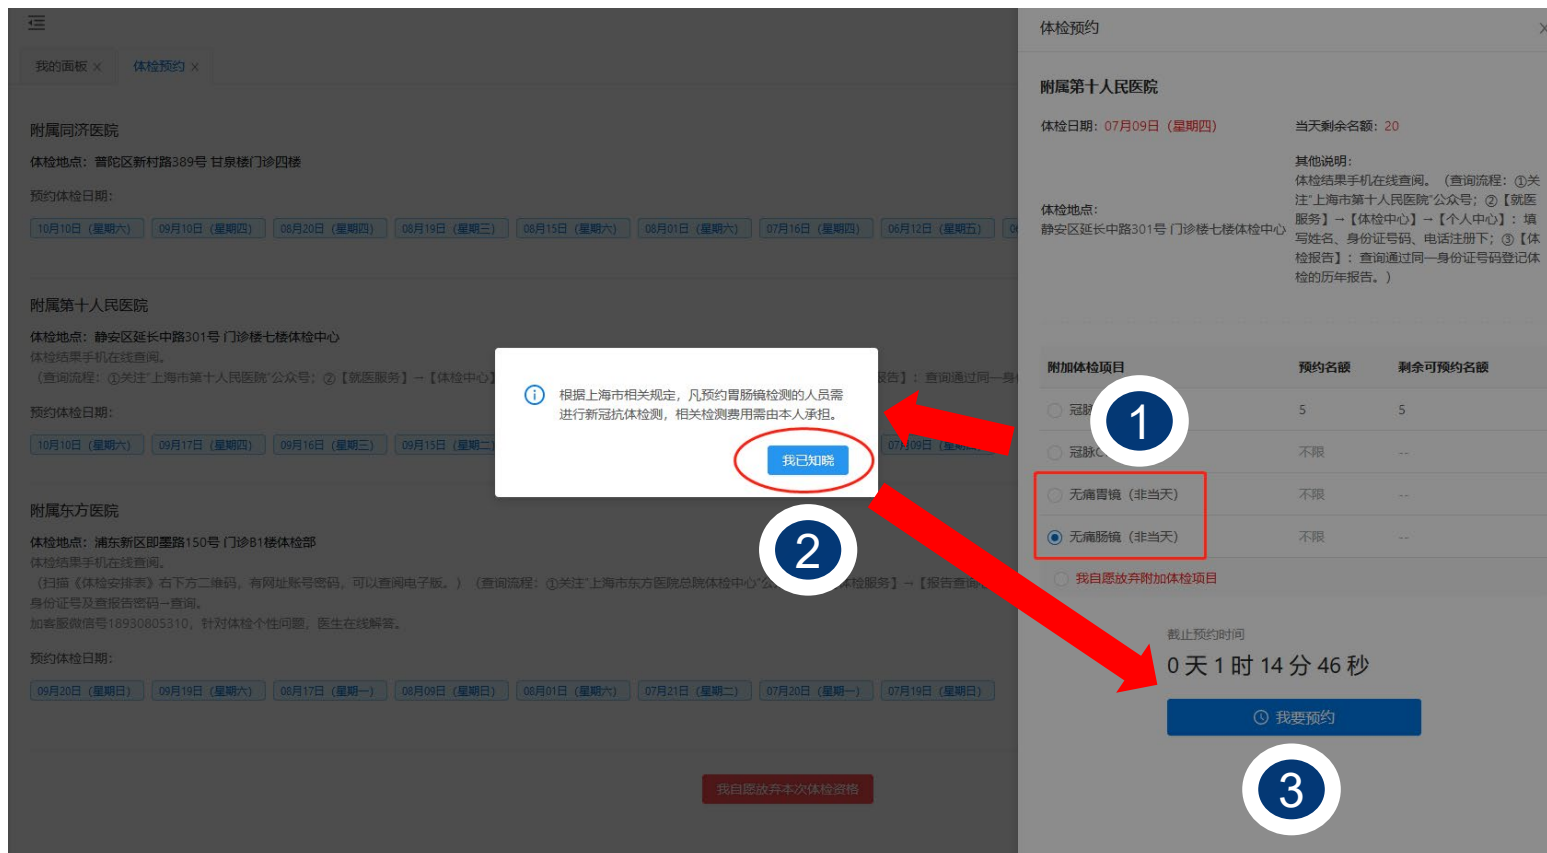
我的面板 × 体检预约 ×

附属同济医院
体检地点：普陀区新村路389号 甘泉楼门诊四楼
预约体检日期：
10月10日（星期六） 09月10日（星期四） 08月20日（星期四） 08月19日（星期三） 08月15日（星期六） 08月01日（星期六） 07月16日（星期四） 06月12日（星期五）

附属第十人民医院
体检地点：静安区延长中路301号 门诊楼七楼体检中心
体检结果手机在线查阅。
（查阅流程：①关注"上海市第十人民医院"公众号；②【就医服务】→【体检中心】 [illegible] 报告】：查询通过同一身
预约体检日期：
10月10日（星期六） 09月17日（星期四） 09月16日（星期三） 09月15日（星期二） 07月09日（星期四）

附属东方医院
体检地点：浦东新区即墨路150号 门诊B1楼体检部
体检结果手机在线查阅。
（扫描《体检安排表》右下方二维码，有网址账号密码，可以查阅电子版。）（查阅流程：①关注"上海市东方医院总院体检中心"公 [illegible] 检服务】→【报告查询
身份证号及查报告密码→查询。
加客服微信号18930805310，针对体检个性问题，医生在线解答。
预约体检日期：
09月20日（星期日） 09月19日（星期六） 08月17日（星期一） 08月09日（星期日） 08月01日（星期六） 07月21日（星期二） 07月20日（星期一） 07月19日（星期日）

我自愿放弃本次体检资格

根据上海市相关规定，凡预约胃肠镜检测的人员需进行新冠抗体检测，相关检测费用需由本人承担。
我已知晓

体检预约
附属第十人民医院
体检日期：07月09日（星期四）
当天剩余名额：20
体检地点：
静安区延长中路301号 门诊楼七楼体检中心
其他说明：
体检结果手机在线查阅。（查阅流程：①关注"上海市第十人民医院"公众号；②【就医服务】→【体检中心】→【个人中心】：填写姓名、身份证号码、电话注册下；③【体检报告】：查询通过同一身份证号码登记体检的历年报告。）

| 附加体检项目 | 预约名额 | 剩余可预约名额 |
|---|---|---|
| 冠脉 | 5 | 5 |
| 冠脉C | 不限 | -- |
| 无痛胃镜（非当天） | 不限 | -- |
| 无痛肠镜（非当天） | 不限 | -- |

我自愿放弃附加体检项目
截止预约时间
0 天 1 时 14 分 46 秒
我要预约

1
2
3